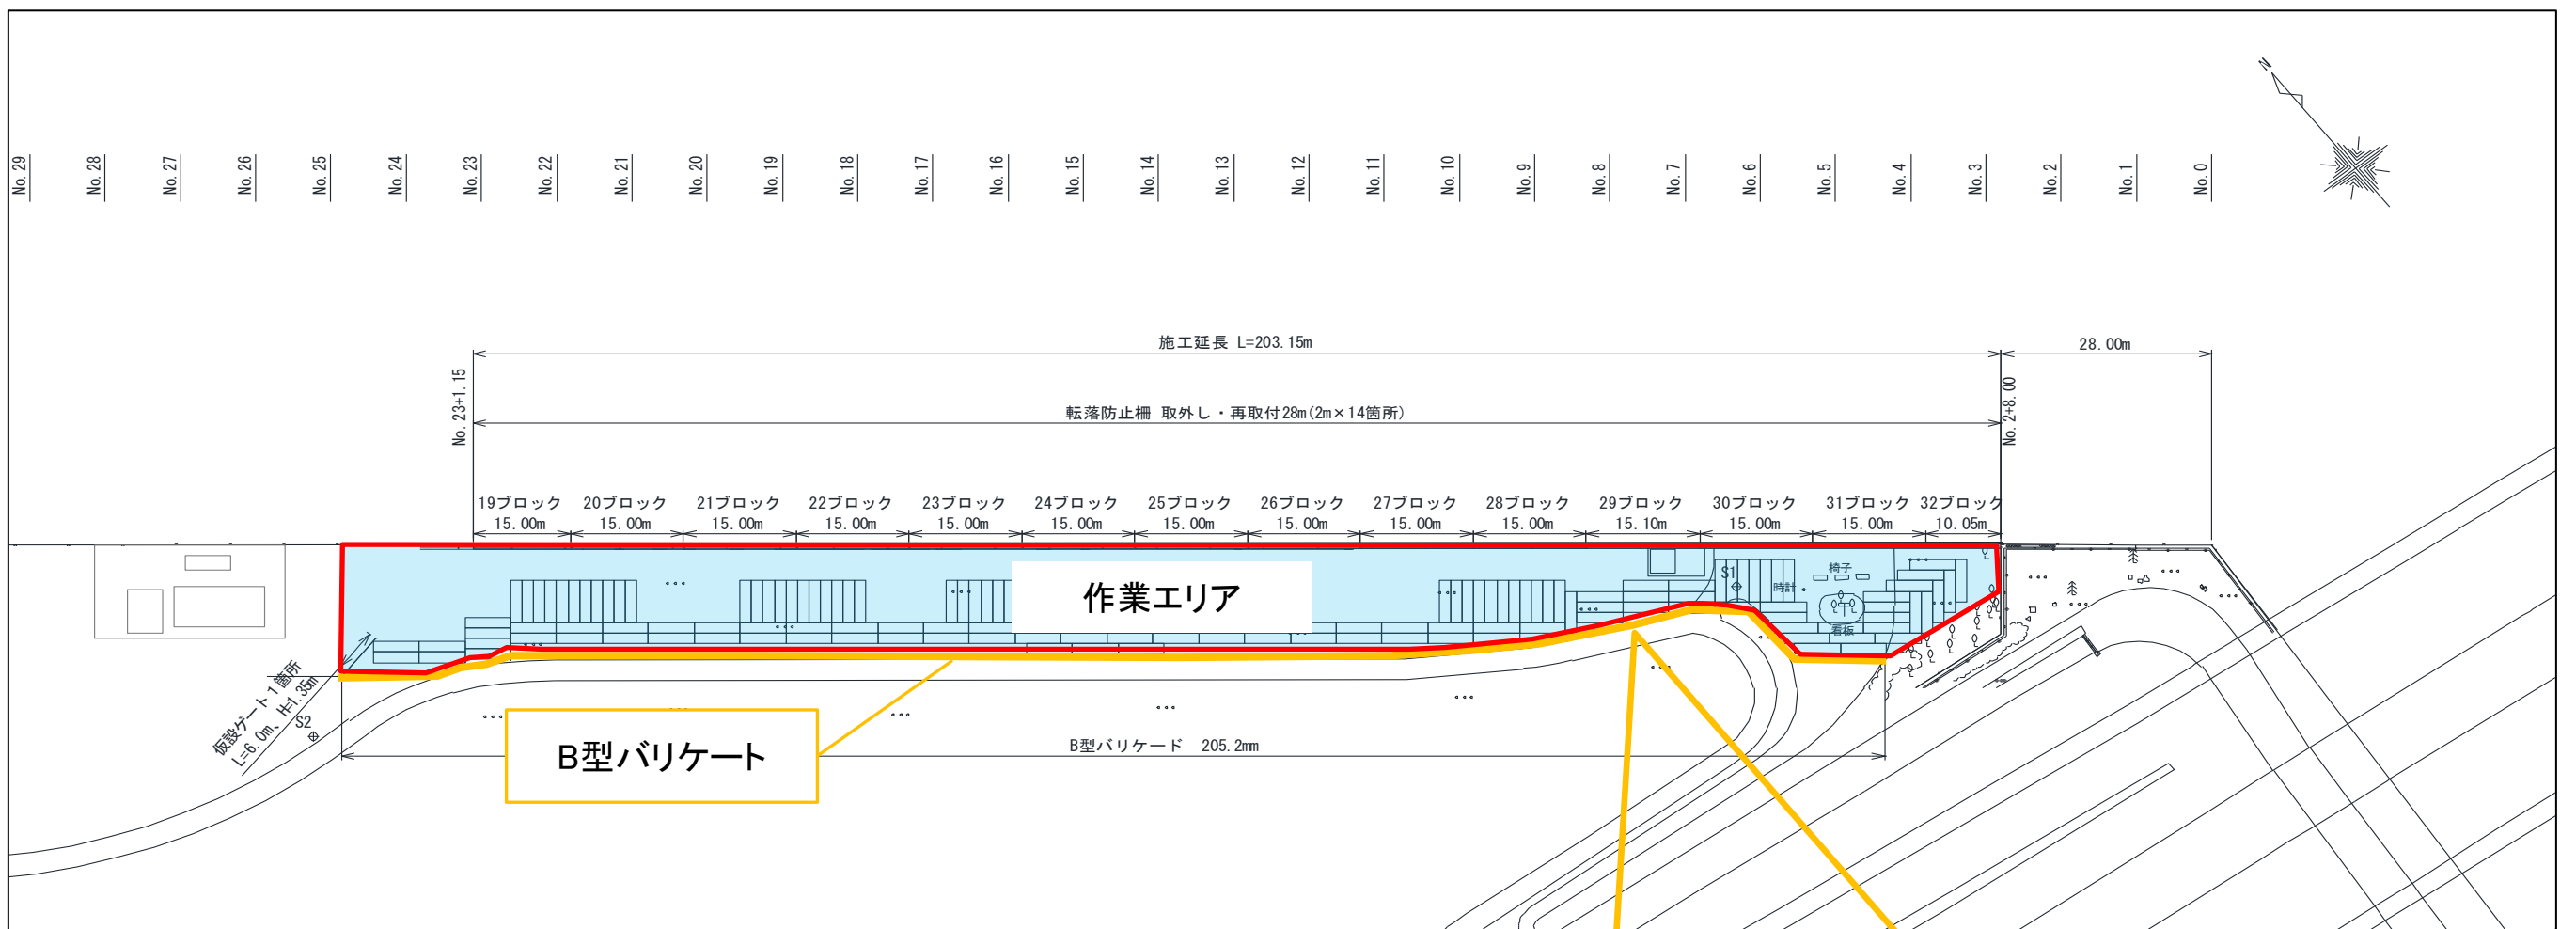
No.29 No.28 No.27 No.26 No.25 No.24 No.23 No.22 No.21 No.20 No.19 No.18 No.17 No.16 No.15 No.14 No.13 No.12 No.11 No.10 No.9 No.8 No.7 No.6 No.5 No.4 No.3 No.2 No.1 No.0

N

施工延長 L=203.15m

28.00m

No.23+1.15

転落防止柵 取外し・再取付28m(2m×14箇所)

No.2+8.00

| 19ブロック | 20ブロック | 21ブロック | 22ブロック | 23ブロック | 24ブロック | 25ブロック | 26ブロック | 27ブロック | 28ブロック | 29ブロック | 30ブロック | 31ブロック | 32ブロック |
|---|---|---|---|---|---|---|---|---|---|---|---|---|---|
| 15.00m | 15.00m | 15.00m | 15.00m | 15.00m | 15.00m | 15.00m | 15.00m | 15.00m | 15.00m | 15.10m | 15.00m | 15.00m | 10.05m |

作業エリア

S1

時計

椅子

看板

仮設ゲート1箇所 L=6.0m、H=1.35m

S2

B型バリケート

B型バリケード 205.2mm